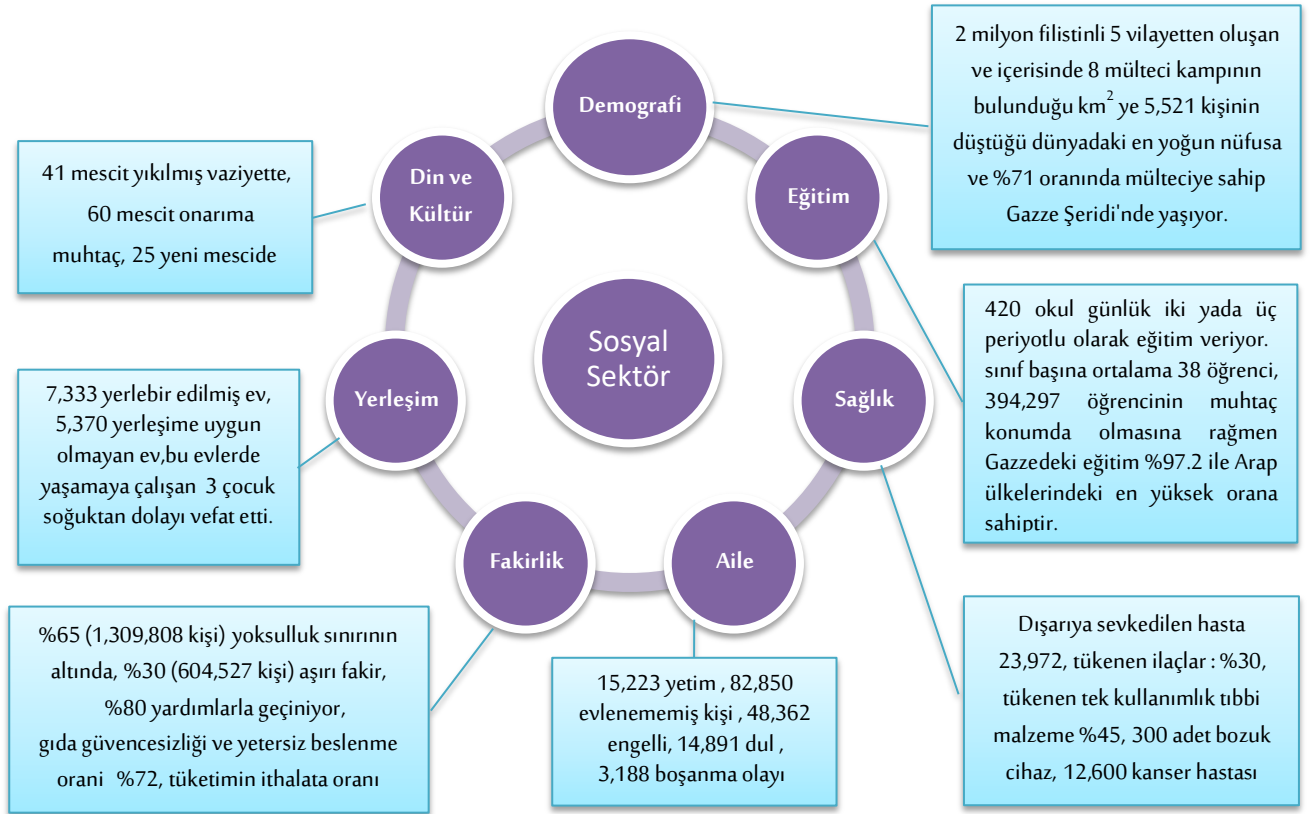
2 milyon filistinli 5 vilayetten oluşan ve içerisinde 8 mülteci kampının bulunduğu $km^2$ ye 5,521 kişinin düştüğü dünyadaki en yoğun nüfusa ve %71 oranında mülteciye sahip Gazze Şeridi'nde yaşıyor.

Demografi

41 mescit yıkılmış vaziyette, 60 mescit onarıma muhtaç, 25 yeni mescide

Din ve Kültür

Eğitim

Sosyal Sektör

420 okul günlük iki yada üç periyotlu olarak eğitim veriyor. sınıf başına ortalama 38 öğrenci, 394,297 öğrencinin muhtaç konumda olmasına rağmen Gazzedeki eğitim %97.2 ile Arap ülkelerindeki en yüksek orana sahiptir.

Yerleşim

Sağlık

7,333 yerlebir edilmiş ev, 5,370 yerleşime uygun olmayan ev,bu evlerde yaşamaya çalışan 3 çocuk soğuktan dolayı vefat etti.

Fakirlik

Aile

%65 (1,309,808 kişi) yoksulluk sınırının altında, %30 (604,527 kişi) aşırı fakir, %80 yardımlarla geçiniyor, gıda güvencesizliği ve yetersiz beslenme orani %72, tüketimin ithalata oranı

15,223 yetim , 82,850 evlenememiş kişi , 48,362 engelli, 14,891 dul , 3,188 boşanma olayı

Dışarıya sevkedilen hasta 23,972, tükenen ilaçlar : %30, tükenen tek kullanımlık tıbbi malzeme %45, 300 adet bozuk cihaz, 12,600 kanser hastası